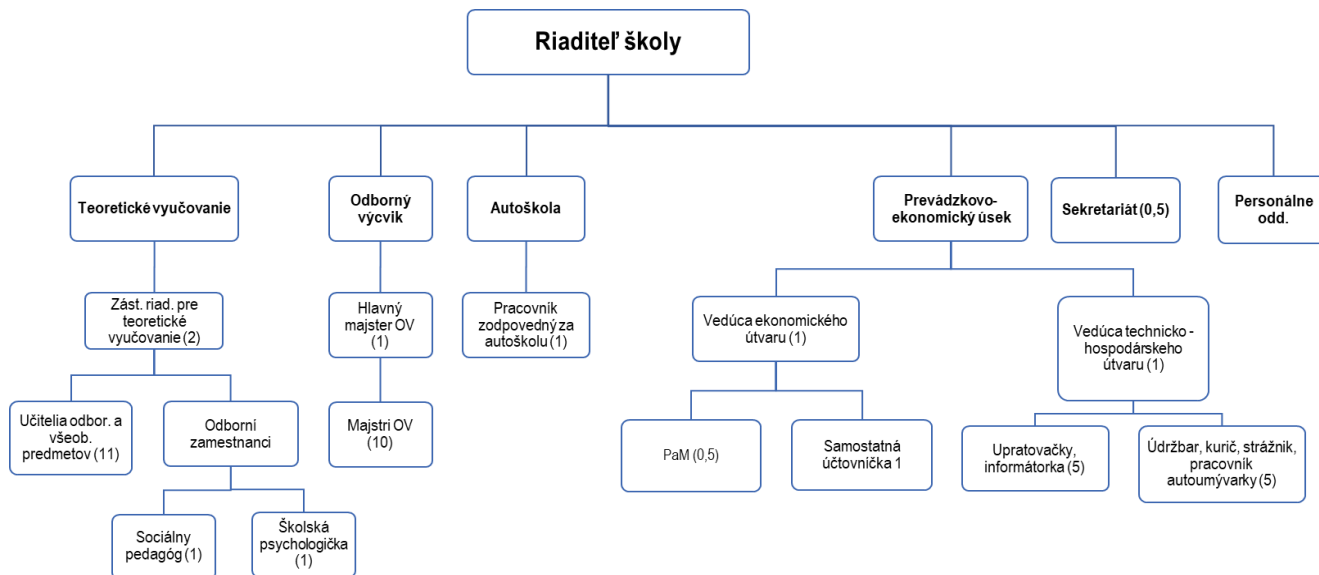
Riaditeľ školy

Teoretické vyučovanie

Odborný výcvik

Autoškola

Prevádzkovo-ekonomický úsek

Sekretariát (0,5)

Personálne odd.

Zást. riad. pre teoretické vyučovanie (2)

Hlavný majster OV (1)

Pracovník zodpovedný za autoškolu (1)

Vedúca ekonomického útvaru (1)

Vedúca technicko - hospodárskeho útvaru (1)

Učitelia odbor. a všeob. predmetov (11)

Odborní zamestnanci

Majstri OV (10)

PaM (0,5)

Samostatná účtovníčka 1

Upratovačky, informátorka (5)

Údržbar, kurič, strážnik, pracovník autoumývarky (5)

Sociálny pedagóg (1)

Školská psychologička (1)